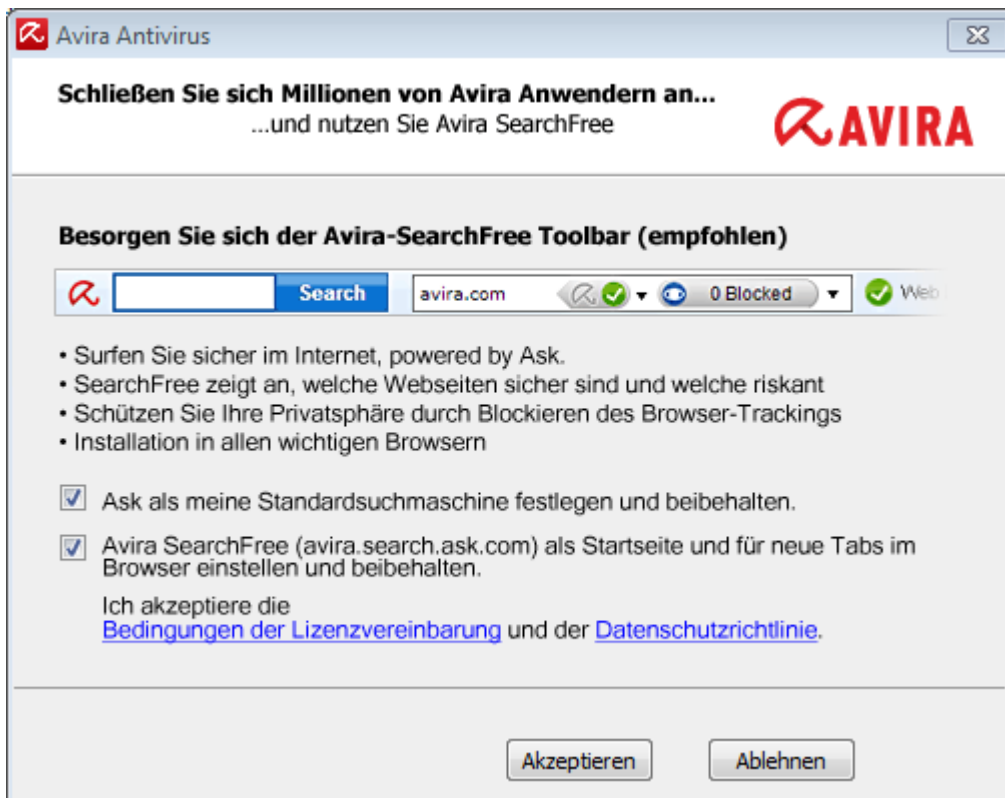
Avira Antivirus

Schließen Sie sich Millionen von Avira Anwendern an...
...und nutzen Sie Avira SearchFree

AVIRA

Besorgen Sie sich der Avira-SearchFree Toolbar (empfohlen)

Search avira.com 0 Blocked Web

• Surfen Sie sicher im Internet, powered by Ask.
• SearchFree zeigt an, welche Webseiten sicher sind und welche riskant
• Schützen Sie Ihre Privatsphäre durch Blockieren des Browser-Trackings
• Installation in allen wichtigen Browsern

Ask als meine Standardsuchmaschine festlegen und beibehalten.

Avira SearchFree (avira.search.ask.com) als Startseite und für neue Tabs im Browser einstellen und beibehalten.

Ich akzeptiere die
Bedingungen der Lizenzvereinbarung und der Datenschutzrichtlinie.

Akzeptieren Ablehnen